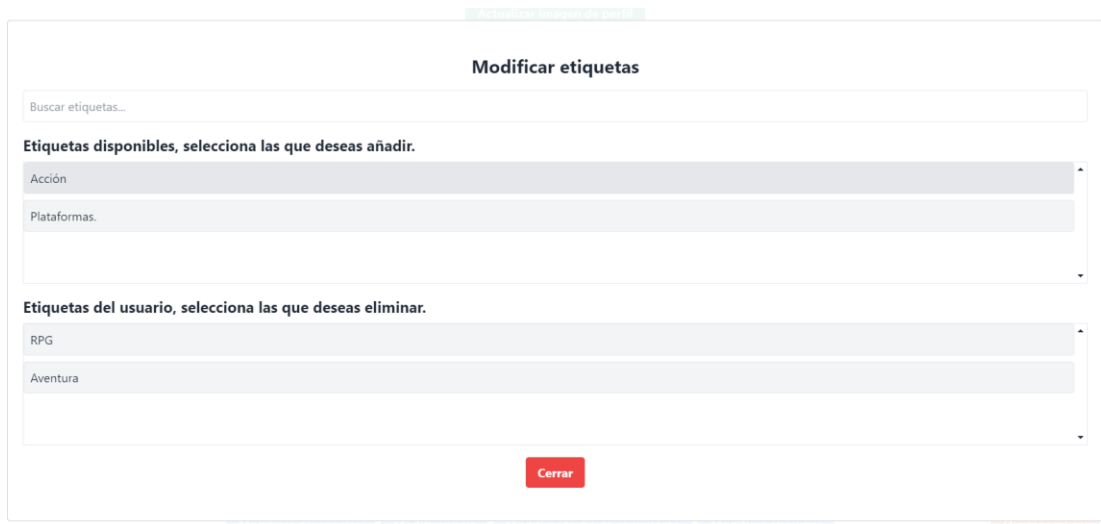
Modificar etiquetas

Buscar etiquetas...

Etiquetas disponibles, selecciona las que deseas añadir.

Acción

Plataformas.

Etiquetas del usuario, selecciona las que deseas eliminar.

RPG

Aventura

Cerrar